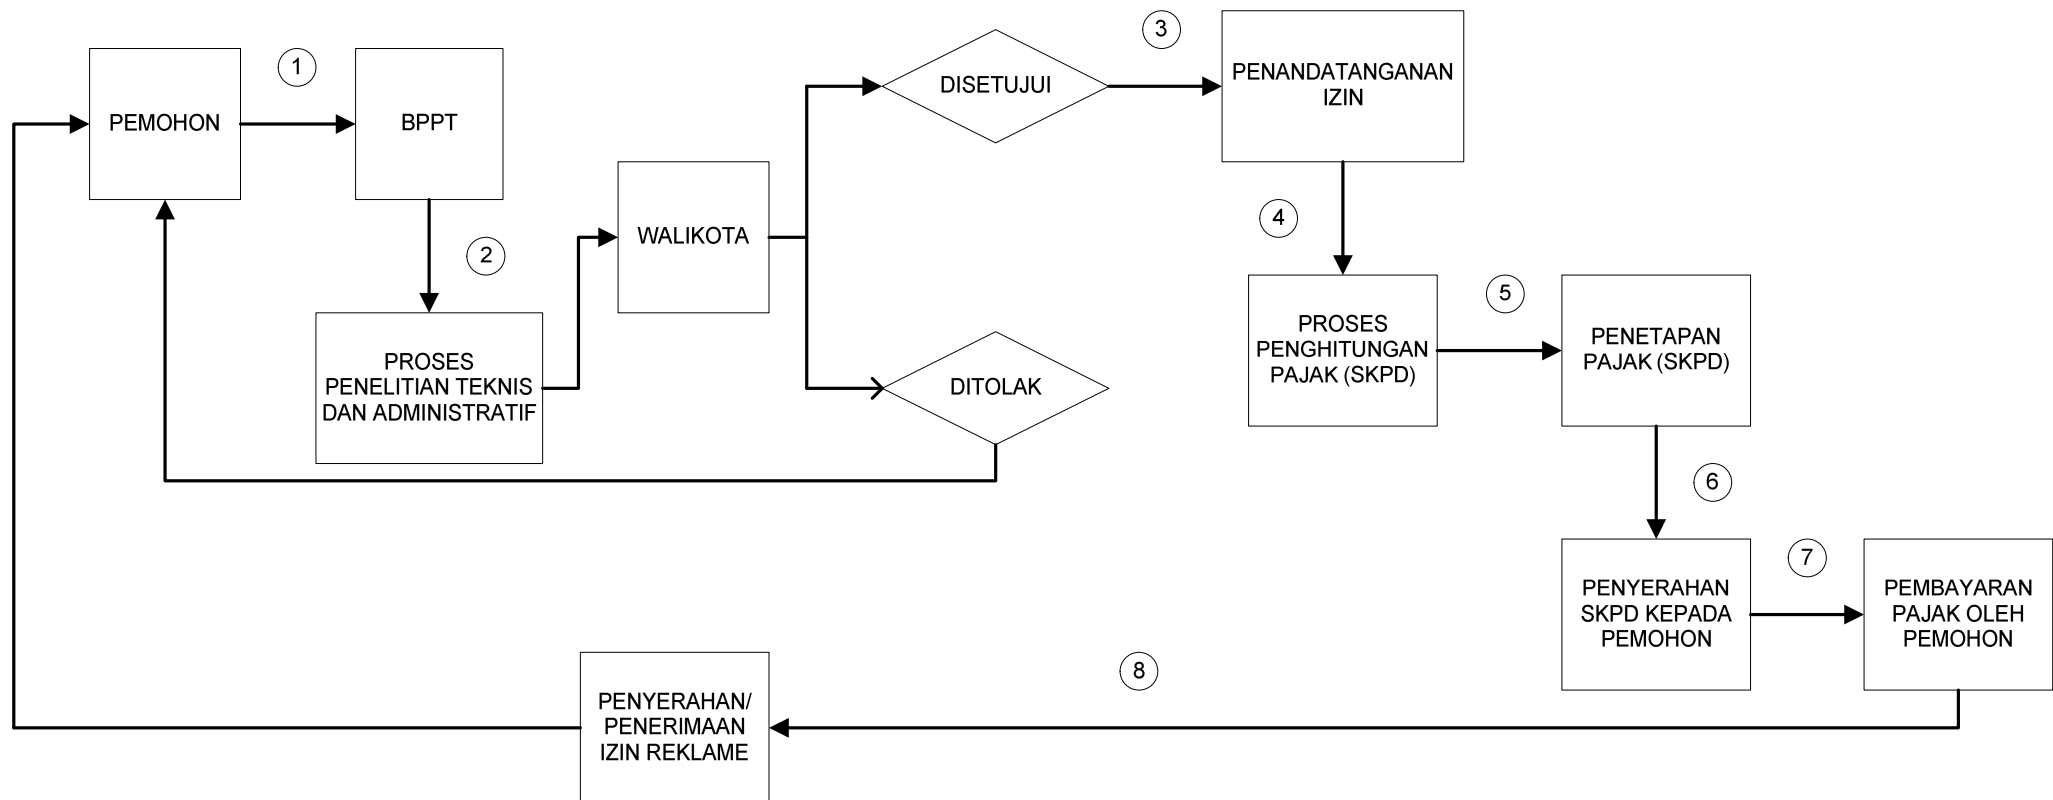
PEMOHON

1

BPPT

2

PROSES PENELITIAN TEKNIS DAN ADMINISTRATIF

WALIKOTA

DISETUJUI

DITOLAK

3

PENANDATANGANAN IZIN

4

PROSES PENGHITUNGAN PAJAK (SKPD)

5

PENETAPAN PAJAK (SKPD)

6

PENYERAHAN SKPD KEPADA PEMOHON

7

PEMBAYARAN PAJAK OLEH PEMOHON

8

PENYERAHAN/ PENERIMAAN IZIN REKLAME